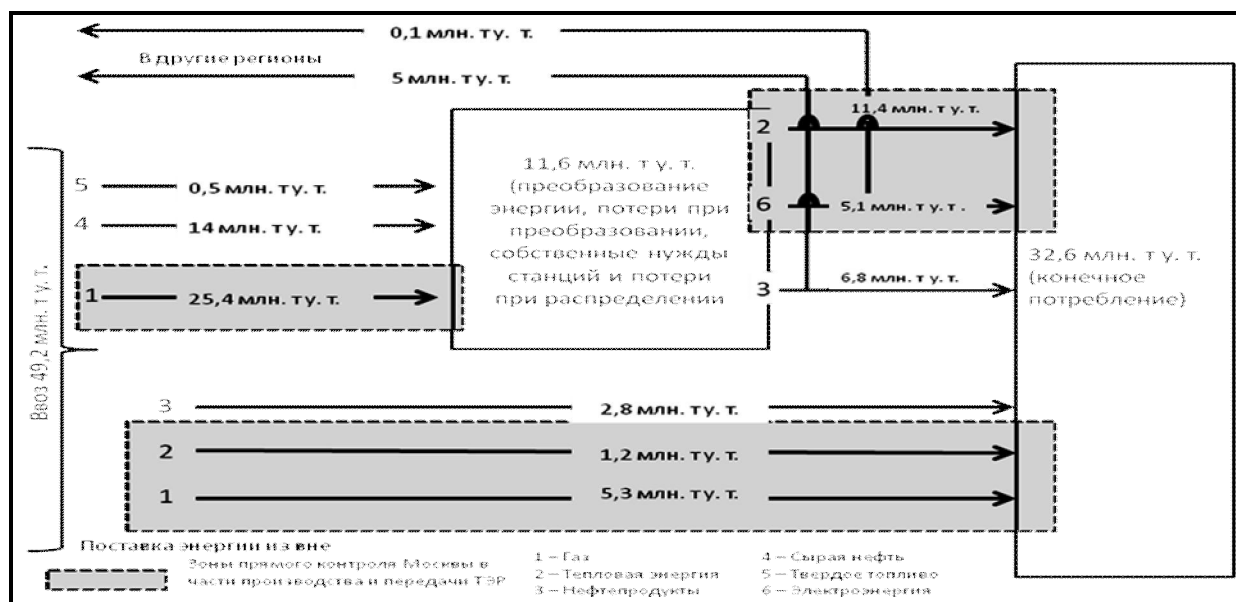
0,1 млн. ту. т.

В другие регионы

5 млн. т.у. т.

11,4 млн. т у. т.

2

6

5,1 млн. т у. т.

5 0,5 млн. ту. т.

4 14 млн. ту. т.

1 25,4 млн. ту. т.

11,6 млн. т у. т. (преобразование энергии, потери при преобразовании, собственные нужды станций и потери при распределении

3

6,8 млн. т у. т.

32,6 млн. т у. т. (конечное потребление)

Ввоз 49,2 млн. т у. т.

3 2,8 млн. ту. т.

2 1,2 млн. ту. т.

1 5,3 млн. ту. т.

Поставка энергии из вне

Зоны прямого контроля Москвы в части производства и передачи ТЭР

1 – Газ
2 – Тепловая энергия
3 – Нефтепродукты

4 – Сырая нефть
5 – Твердое топливо
6 – Электроэнергия